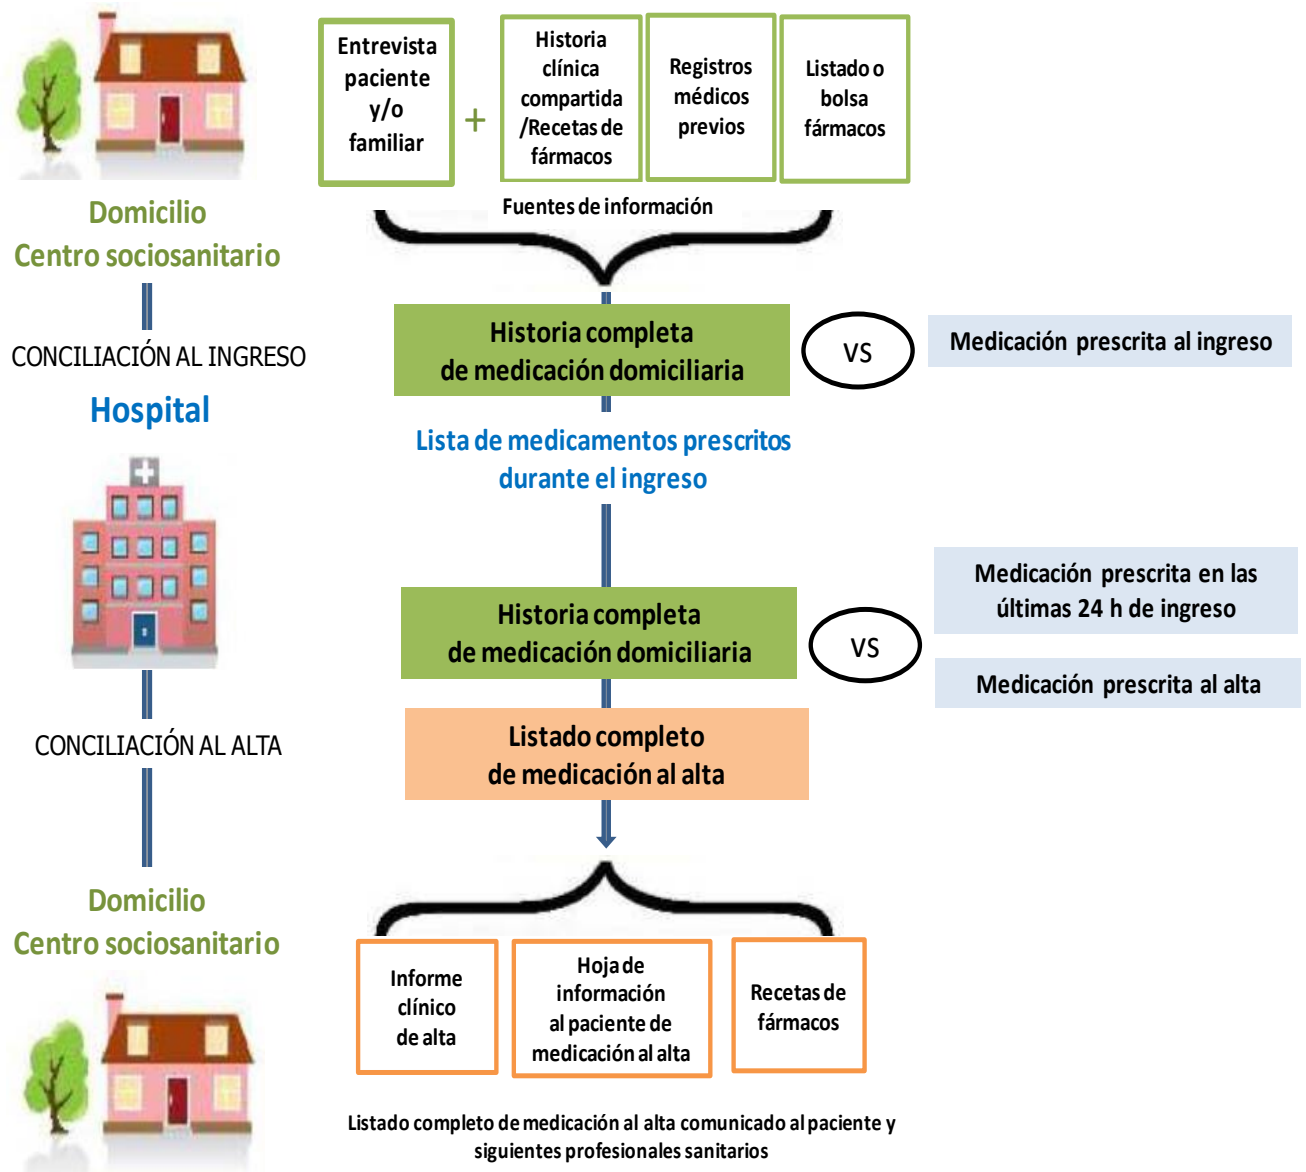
Entrevista paciente y/o familiar

+

Historia clínica compartida /Recetas de fármacos

Registros médicos previos

Listado o bolsa fármacos

Fuentes de información

Domicilio
Centro sociosanitario

CONCILIACIÓN AL INGRESO

Historia completa de medicación domiciliaria

VS

Medicación prescrita al ingreso

Hospital

Lista de medicamentos prescritos durante el ingreso

Historia completa de medicación domiciliaria

VS

Medicación prescrita en las últimas 24 h de ingreso

Medicación prescrita al alta

CONCILIACIÓN AL ALTA

Listado completo de medicación al alta

Domicilio
Centro sociosanitario

Informe clínico de alta

Hoja de información al paciente de medicación al alta

Recetas de fármacos

Listado completo de medicación al alta comunicado al paciente y siguientes profesionales sanitarios